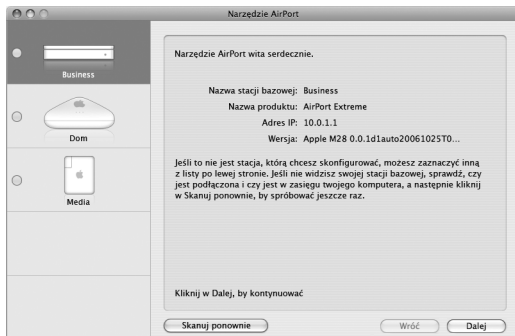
Narzędzie AirPort

Business

Dom

Media

Narzędzie AirPort wita serdecznie.

Nazwa stacji bazowej: Business
Nazwa produktu: AirPort Extreme
Adres IP: 10.0.1.1
Wersja: Apple M28 0.0.1d1auto20061025T0...

Jeśli to nie jest stacja, którą chcesz skonfigurować, możesz zaznaczyć inną z listy po lewej stronie. Jeśli nie widzisz swojej stacji bazowej, sprawdź, czy jest podłączona i czy jest w zasięgu twojego komputera, a następnie kliknij w Skanuj ponownie, by spróbować jeszcze raz.

Kliknij w Dalej, by kontynuować

Skanuj ponownie

Wróć

Dalej